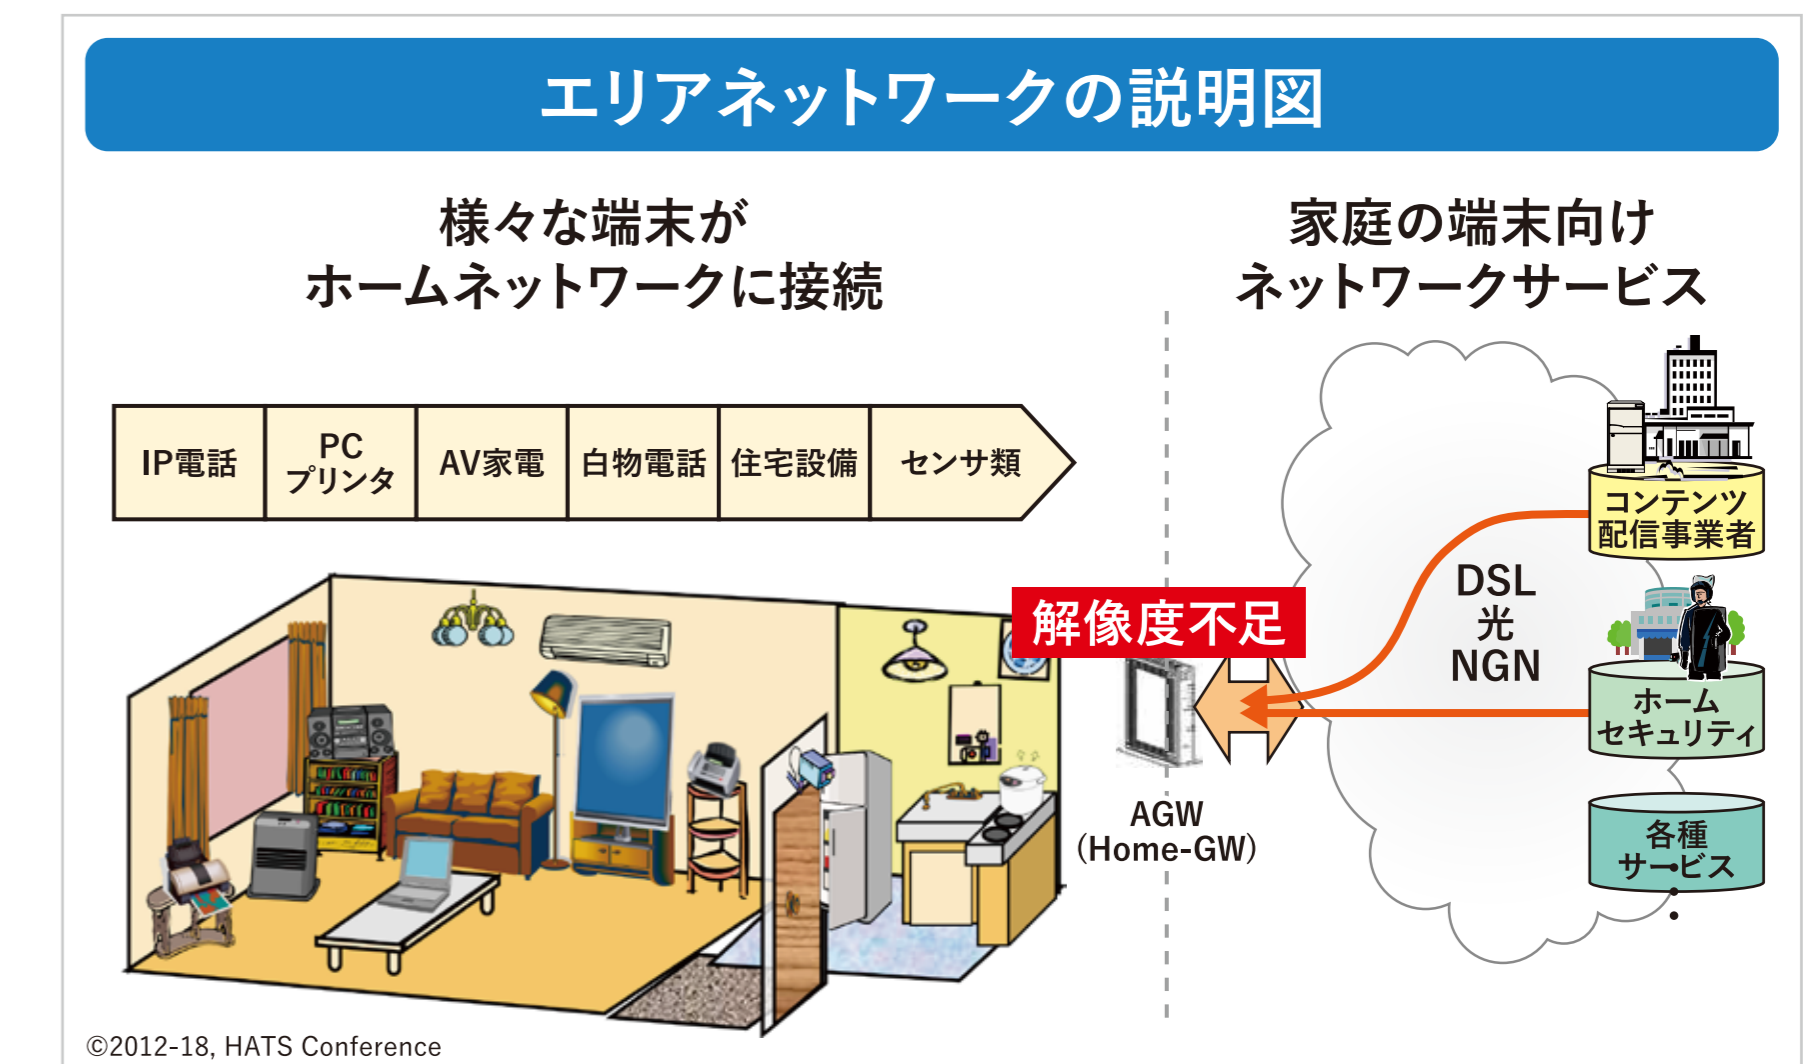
エリアネットワークの説明図

様々な端末が
ホームネットワークに接続

家庭の端末向け
ネットワークサービス

| IP電話 | PC プリンタ | AV家電 | 白物電話 | 住宅設備 | センサ類 |
|---|---|---|---|---|---|

解像度不足

AGW
(Home-GW)

DSL
光
NGN

コンテンツ
配信事業者

ホーム
セキュリティ

各種
サービス

©2012-18, HATS Conference